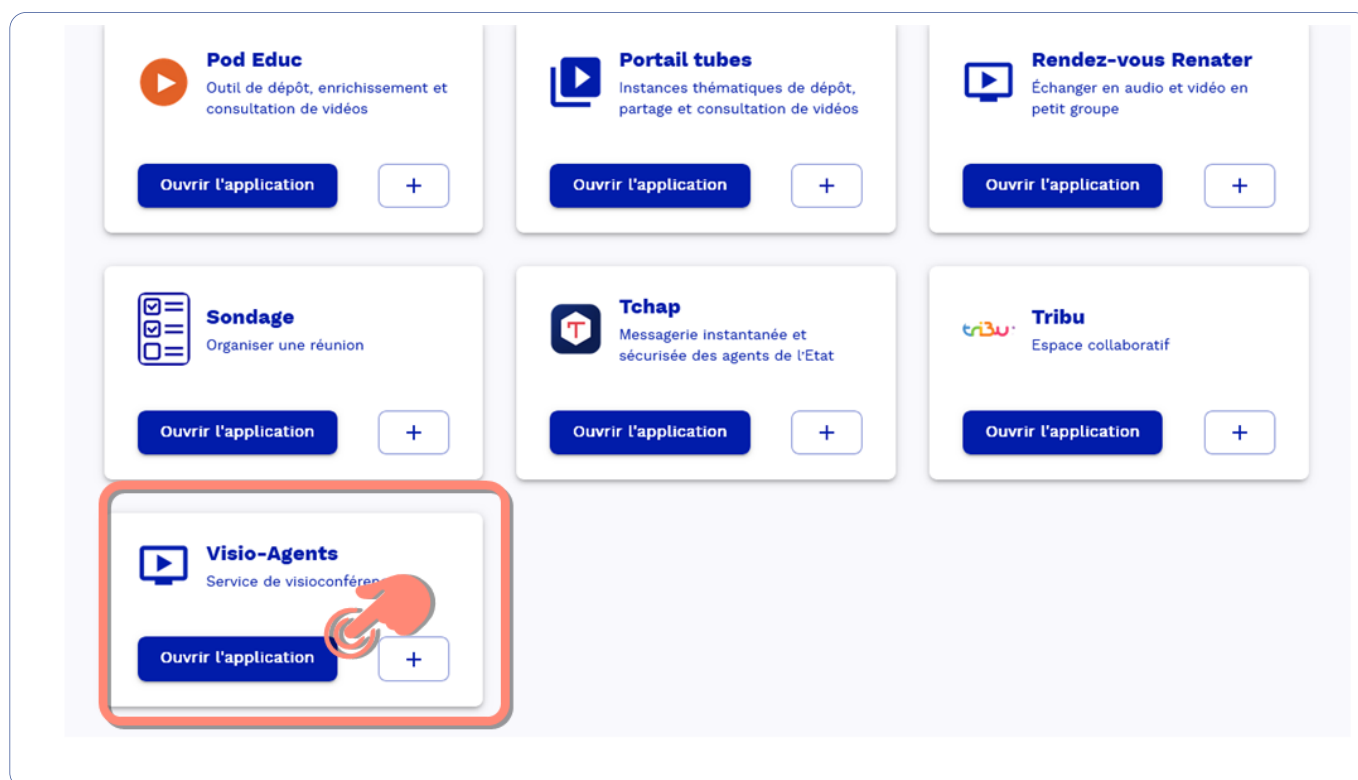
Pod Educ
Outil de dépôt, enrichissement et consultation de vidéos

Ouvrir l'application
+

Portail tubes
Instances thématiques de dépôt, partage et consultation de vidéos

Ouvrir l'application
+

Rendez-vous Renater
Échanger en audio et vidéo en petit groupe

Ouvrir l'application
+

Sondage
Organiser une réunion

Ouvrir l'application
+

Tchap
Messagerie instantanée et sécurisée des agents de l'Etat

Ouvrir l'application
+

tribu
Tribu
Espace collaboratif

Ouvrir l'application
+

Visio-Agents
Service de visioconféren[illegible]

Ouvrir l'application
+